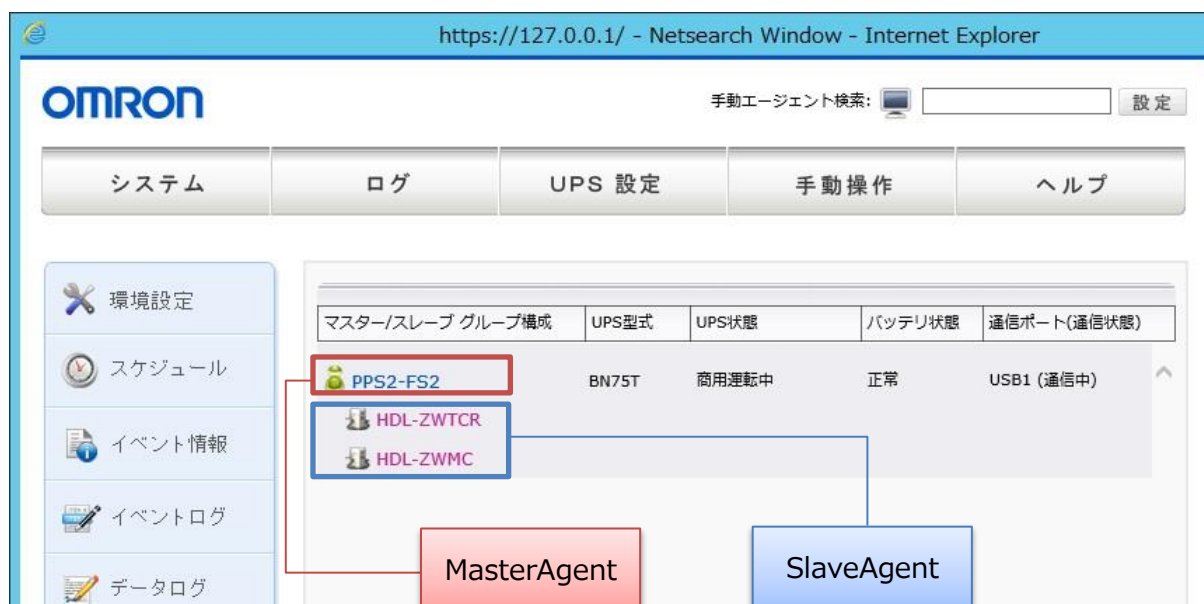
https://127.0.0.1/ - Netsearch Window - Internet Explorer

OMRON

手動エージェント検索: 設定

システム | ログ | UPS 設定 | 手動操作 | ヘルプ

環境設定
スケジュール
イベント情報
イベントログ
データログ

| マスター/スレーブ グループ構成 | UPS型式 | UPS状態 | バッテリ状態 | 通信ポート(通信状態) |
|---|---|---|---|---|
| PPS2-FS2 | BN75T | 商用運転中 | 正常 | USB1 (通信中) |
| HDL-ZWTCR | | | | |
| HDL-ZWMC | | | | |

MasterAgent

SlaveAgent